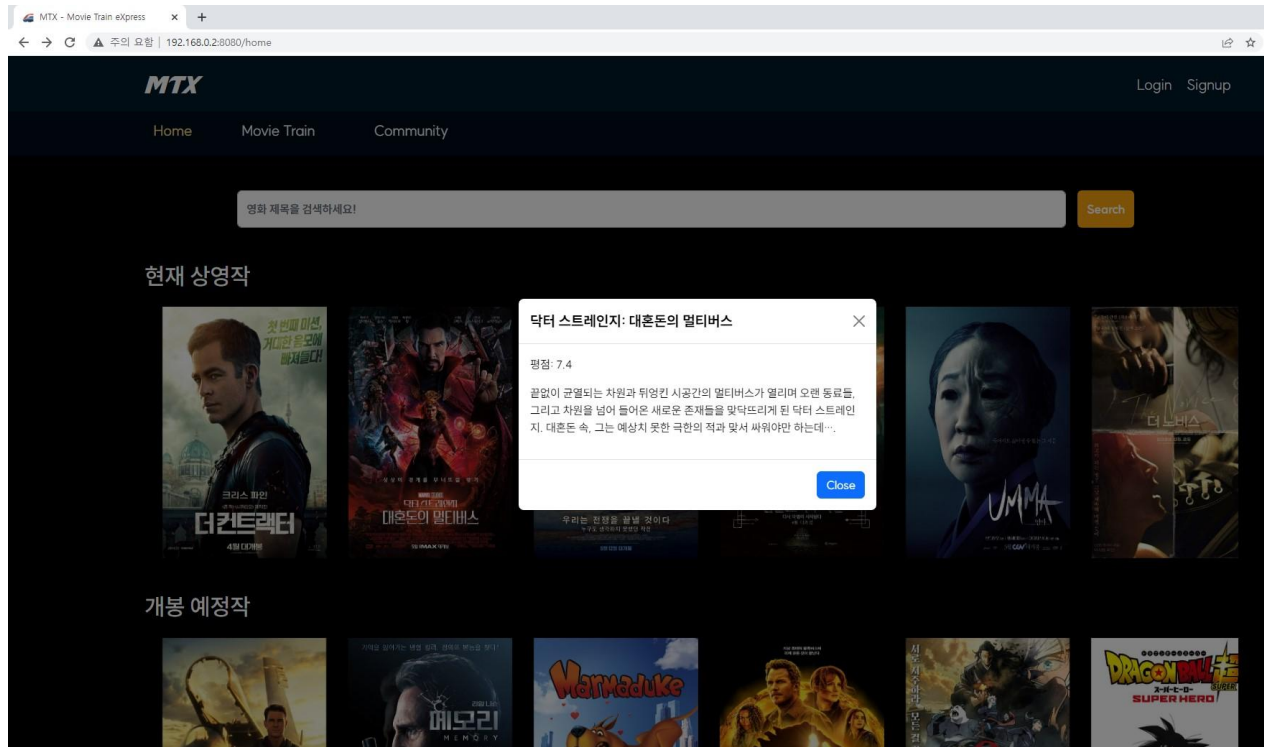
MTX - Movie Train eXpress × +

← → C ▲ 주의 요함 | 192.168.0.2:8080/home

MTX

Login Signup

Home Movie Train Community

영화 제목을 검색하세요!

Search

현재 상영작

첫 번째 미션, 거대한 음모에 빠져들다!

크리스 파인

더 컨트랙터

4월 대개봉

닥터 스트레인지

대혼돈의 멀티버스

우리는 전쟁을 끝낼 것이다

UMMA

더 노비스

닥터 스트레인지: 대혼돈의 멀티버스

평점: 7.4

끝없이 균열되는 차원과 뒤엉킨 시공간의 멀티버스가 열리며 오랜 동료들, 그리고 차원을 넘어 들어온 새로운 존재들을 맞닥뜨리게 된 닥터 스트레인지. 대혼돈 속, 그는 예상치 못한 극한의 적과 맞서 싸워야만 하는데….

Close

개봉 예정작

메모리

MEMORY

Marmaduke

DRAGON BALL 超

SUPER HERO